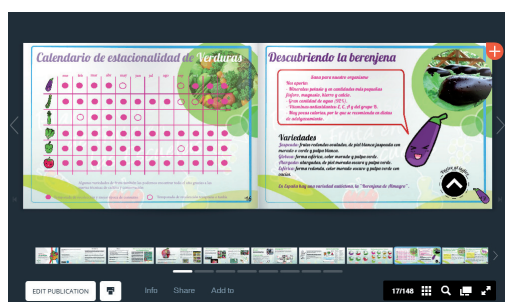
Calendario de estacionalidad de Verduras

Descubriendo la berenjena

Aliada para nuestro organismo
Nos aporta:
- Minerales: potasio y en cantidades más pequeñas fósforo, magnesio, hierro y calcio.
- Gran cantidad de agua (92%).
- Vitaminas antioxidantes: C, E, A y del grupo B.
- Muy pocas calorías, por lo que se recomienda en dietas de adelgazamiento.

Variedades
Japonesa: frutos redondos ovalados, de piel blanca jaspeada con morado o verde y pulpa blanca.
Globosa: forma esférica, color morado y pulpa verde.
Aberginas: alargadas, de piel morado oscuro y pulpa verde.
Esférica: forma redonda, color morado oscuro y pulpa verde.
En España hay una variedad autóctona, la "berenjena de Almagro".

EDIT PUBLICATION
Info
Share
Add to
17/148